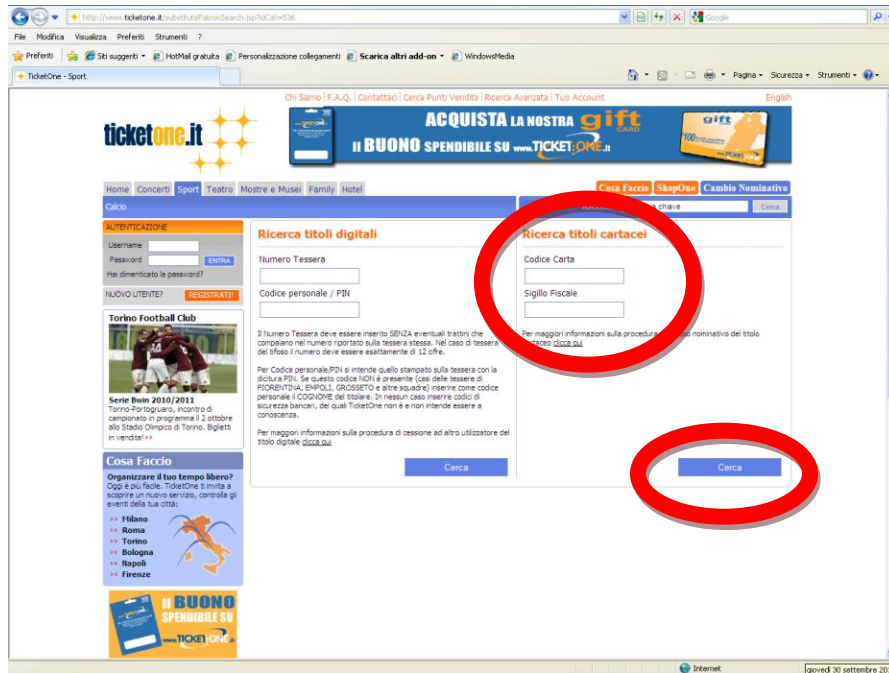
http://www.ticketone.it/substitutePatronSearch.jsp?idCat=536

Google

File Modifica Visualizza Preferiti Strumenti ?

Preferiti | Siti suggeriti • HotMail gratuita Personalizzazione collegamenti Scarica altri add-on • WindowsMedia

TicketOne - Sport

Pagina • Sicurezza • Strumenti •

Chi Siamo | F.A.Q. | Contattaci | Cerca Punti Vendita | Ricerca Avanzata | Tuo Account

English

ticketone.it

ACQUISTA LA NOSTRA gift CARD
Il BUONO SPENDIBILE SU www.TICKETONE.it

Home Concerti Sport Teatro Mostre e Musei Family Hotel

Cosa Faccio ShopOne Cambio Nominativo

Calcio

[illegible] chiave Cerca

AUTENTICAZIONE
Username
Password ENTRA
Hai dimenticato la password?

NUOVO UTENTE? REGISTRATI!

Torino Football Club

Serie Bwin 2010/2011
Torino-Portogruaro, incontro di campionato in programma il 2 ottobre allo Stadio Olimpico di Torino. Biglietti in vendita!>>

Cosa Faccio
Organizzare il tuo tempo libero? Oggi è più facile. TicketOne ti invita a scoprire un nuovo servizio, controlla gli eventi della tua città:
>> Milano
>> Roma
>> Torino
>> Bologna
>> Napoli
>> Firenze

Il BUONO SPENDIBILE SU www.TICKETONE.it

Ricerca titoli digitali

Numero Tessera

Codice personale / PIN

Il Numero Tessera deve essere inserito SENZA eventuali trattini che compaiono nel numero riportato sulla tessera stessa. Nel caso di tessera del tifoso il numero deve essere esattamente di 12 cifre.

Per Codice personale/PIN si intende quello stampato sulla tessera con la dicitura PIN. Se questo codice NON è presente (casi delle tessere di FIORENTINA, EMPOLI, GROSSETO e altre squadre) inserire come codice personale il COGNOME del titolare. In nessun caso inserire codici di sicurezza bancari, dei quali TicketOne non è e non intende essere a conoscenza.

Per maggiori informazioni sulla procedura di cessione ad altro utilizzatore del titolo digitale clicca qui

Cerca

Ricerca titoli cartacei

Codice Carta

Sigillo Fiscale

Per maggiori informazioni sulla procedura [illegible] nominativo del titolo cartaceo clicca qui

Cerca

Internet

giovedì 30 settembre 20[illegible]